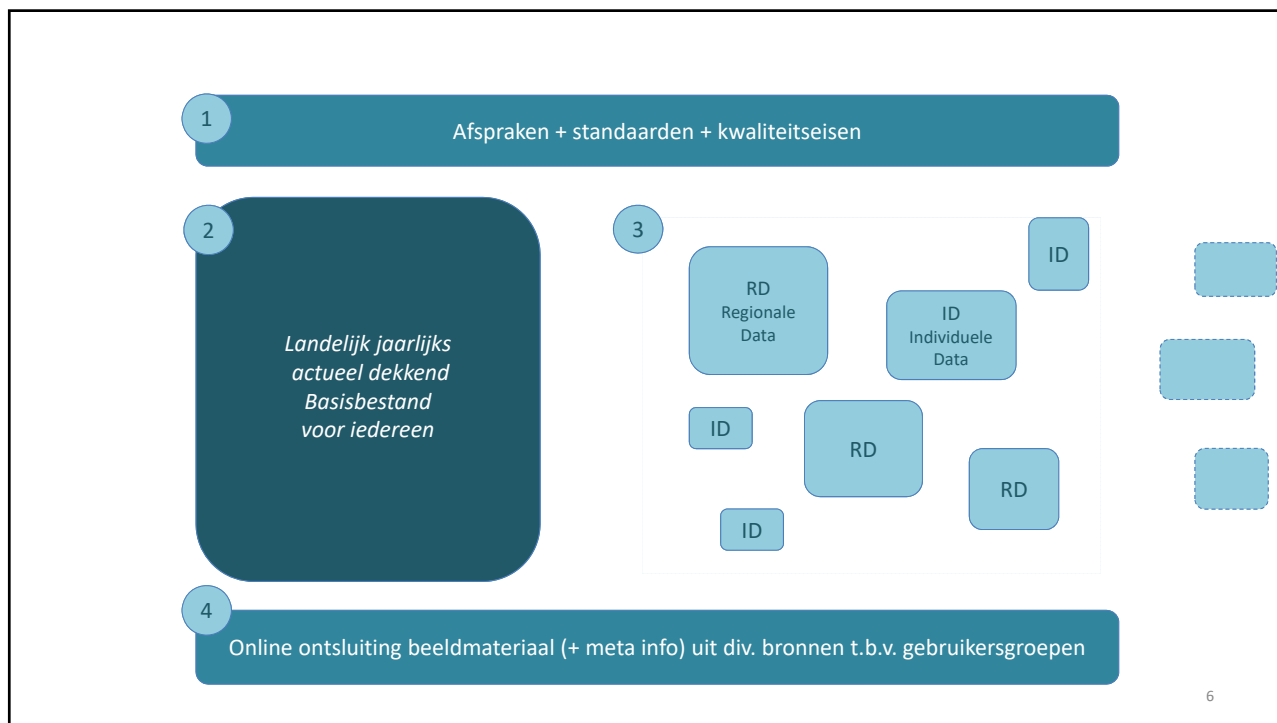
1

Afspraken + standaarden + kwaliteitseisen

2

Landelijk jaarlijks actueel dekkend Basisbestand voor iedereen

3

ID

RD
Regionale
Data

ID
Individuele
Data

ID

RD

RD

ID

4

Online ontsluiting beeldmateriaal (+ meta info) uit div. bronnen t.b.v. gebruikersgroepen

6